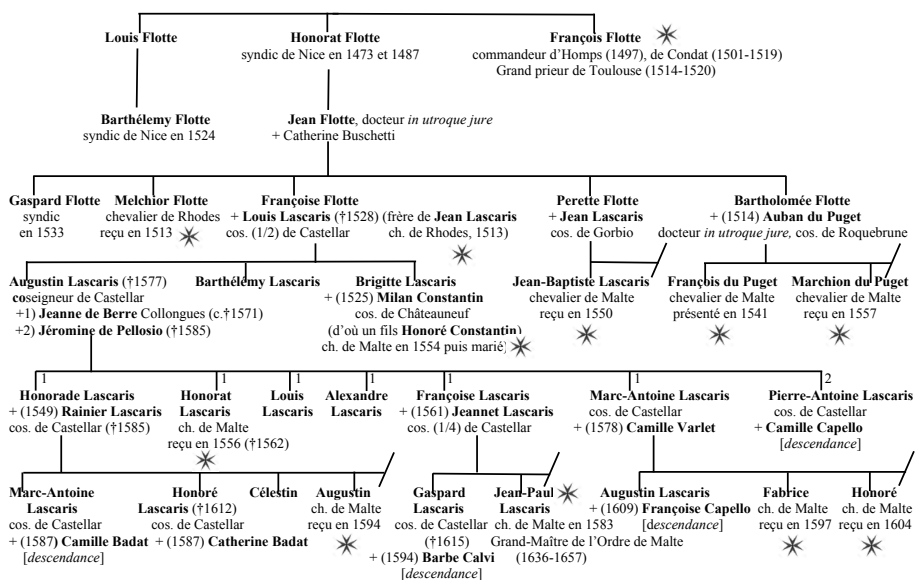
**Louis Flotte**

**Honorat Flotte**
syndic de Nice en 1473 et 1487

**François Flotte**
commandeur d'Homps (1497), de Condat (1501-1519)
Grand prieur de Toulouse (1514-1520)

**Barthélemy Flotte**
syndic de Nice en 1524

**Jean Flotte**, docteur *in utroque jure*
+ Catherine Buschetti

**Gaspard Flotte**
syndic
en 1533

**Melchior Flotte**
chevalier de Rhodes
reçu en 1513

**Françoise Flotte**
+ **Louis Lascaris** (†1528) (frère de **Jean Lascaris**
cos. (1/2) de Castellar ch. de Rhodes, 1513)

**Perette Flotte**
+ **Jean Lascaris**
cos. de Gorbio

**Bartholomée Flotte**
+ (1514) **Auban du Puget**
docteur *in utroque jure,* cos. de Roquebrune

**Augustin Lascaris** (†1577)
**co**seigneur de Castellar
+1) **Jeanne de Berre** Collongues (c.†1571)
+2) **Jéromine de Pellosio** (†1585)

**Barthélemy Lascaris**

**Brigitte Lascaris**
+ (1525) **Milan Constantin**
cos. de Châteauneuf
(d'où un fils **Honoré Constantin**)
ch. de Malte en 1554 puis marié)

**Jean-Baptiste Lascaris**
chevalier de Malte
reçu en 1550

**François du Puget**
chevalier de Malte
présenté en 1541

**Marchion du Puget**
chevalier de Malte
reçu en 1557

1
**Honorade Lascaris**
+ (1549) **Rainier Lascaris**
cos. de Castellar (†1585)

1
**Honorat Lascaris**
ch. de Malte
reçu en 1556 (†1562)

1
**Louis Lascaris**

1
**Alexandre Lascaris**

1
**Françoise Lascaris**
+ (1561) **Jeannet Lascaris**
cos. (1/4) de Castellar

1
**Marc-Antoine Lascaris**
cos. de Castellar
+ (1578) **Camille Varlet**

2
**Pierre-Antoine Lascaris**
cos. de Castellar
+ **Camille Capello**
[*descendance*]

**Marc-Antoine Lascaris**
cos. de Castellar
+ (1587) **Camille Badat**
[*descendance*]

**Honoré Lascaris** (†1612)
cos. de Castellar
+ (1587) **Catherine Badat**

**Célestin**

**Augustin**
ch. de Malte
reçu en 1594

**Gaspard Lascaris**
cos. de Castellar
(†1615)
+ (1594) **Barbe Calvi**
[*descendance*]

**Jean-Paul Lascaris**
ch. de Malte en 1583
Grand-Maître de l'Ordre de Malte
(1636-1657)

**Augustin Lascaris**
+ (1609) **Françoise Capello**
[*descendance*]

**Fabrice**
ch. de Malte
reçu en 1597

**Honoré**
ch. de Malte
reçu en 1604